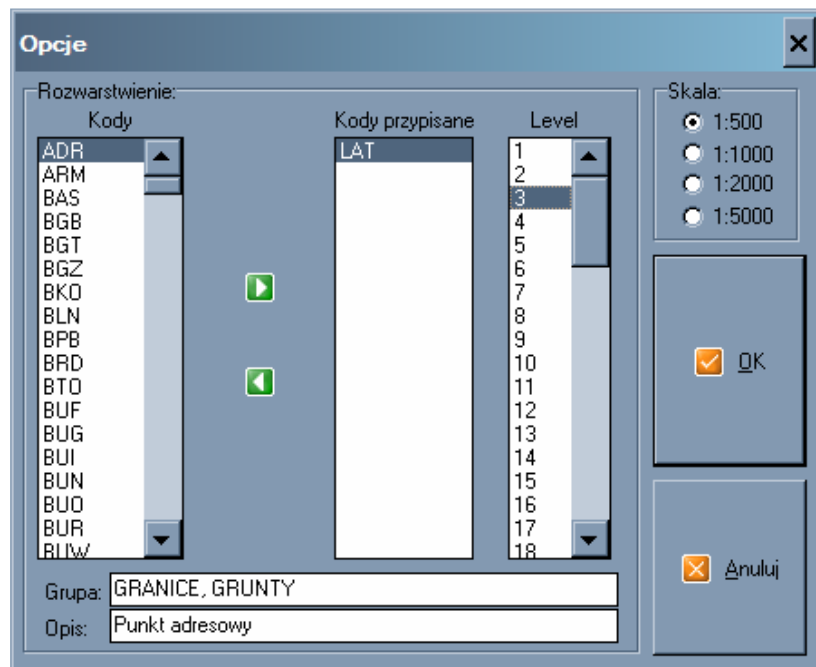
Opcje

Rozwarstwienie:

Kody

ADR
ARM
BAS
BGB
BGT
BGZ
BKO
BLN
BPB
BRD
BTO
BUF
BUG
BUI
BUN
BUO
BUR
BUW

Kody przypisane

LAT

Level

1
2
3
4
5
6
7
8
9
10
11
12
13
14
15
16
17
18

Skala:

1:500
1:1000
1:2000
1:5000

OK

Anuluj

Grupa: GRANICE, GRUNTY

Opis: Punkt adresowy